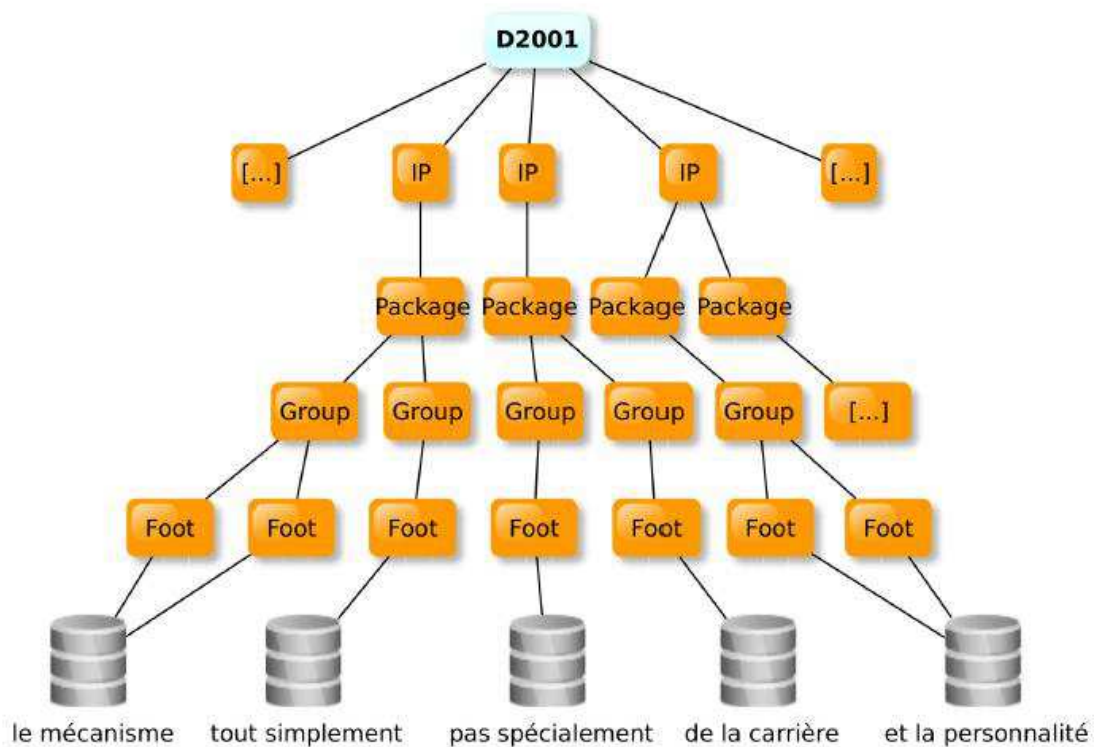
D2001

[...] IP IP IP [...]

Package Package Package Package

Group Group Group Group Group [...]

Foot Foot Foot Foot Foot Foot Foot

le mécanisme tout simplement pas spécialement de la carrière et la personnalité